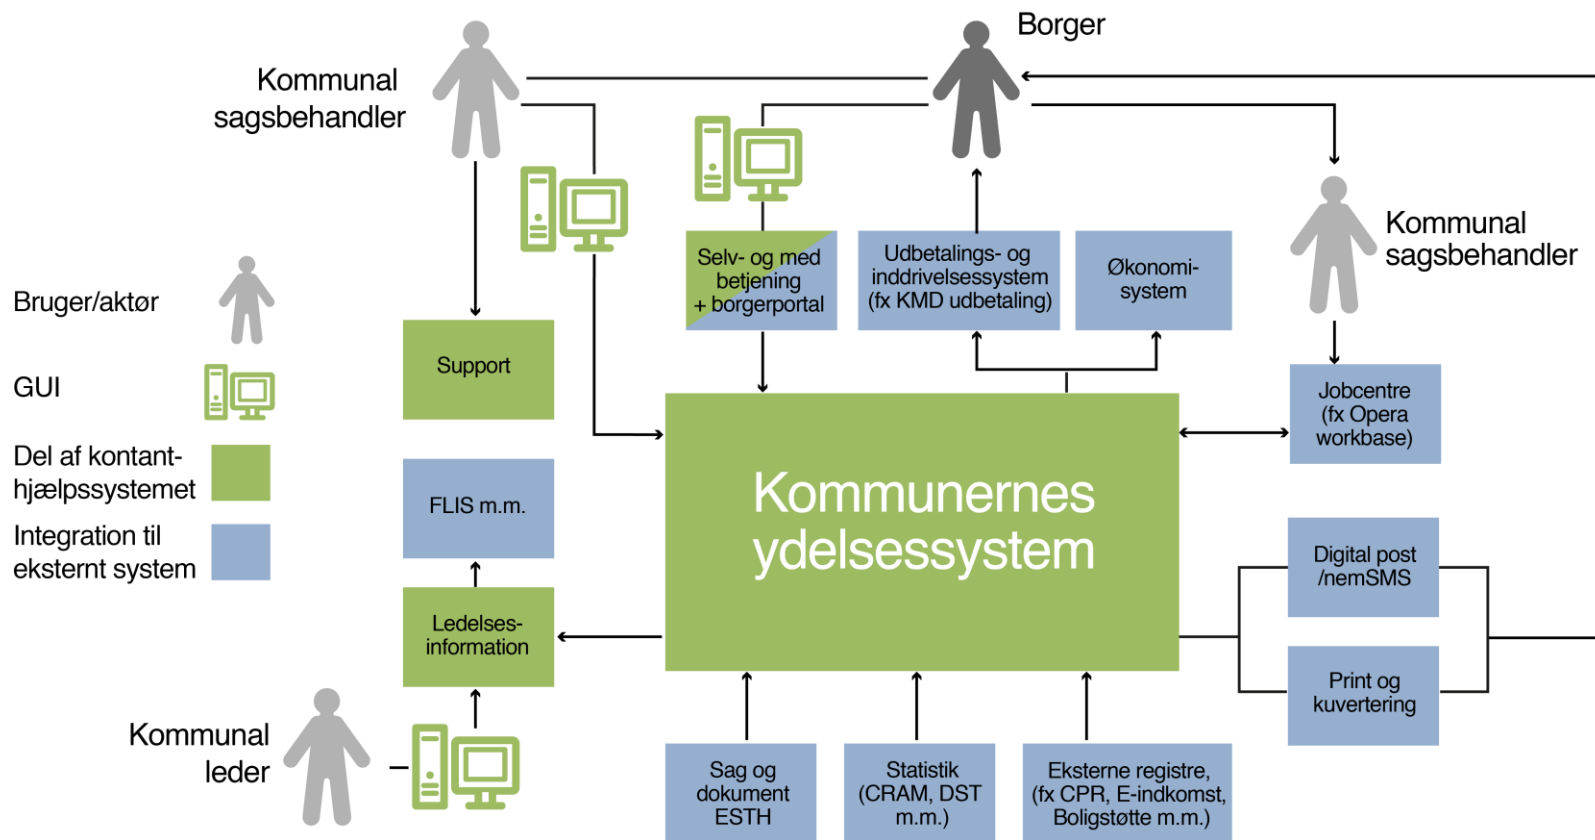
Kommunal sagsbehandler

Borger

Kommunal sagsbehandler

Bruger/aktør

GUI

Del af kontanthjælpssystemet

Integration til eksternt system

Selv- og med betjening + borgerportal

Udbetalings- og inddrivelsessystem (fx KMD udbetaling)

Økonomisystem

Support

Jobcentre (fx Opera workbase)

FLIS m.m.

Kommunernes ydelsessystem

Digital post /nemSMS

Ledelsesinformation

Print og kuvertering

Kommunal leder

Sag og dokument ESTH

Statistik (CRAM, DST m.m.)

Eksterne registre, (fx CPR, E-indkomst, Boligstøtte m.m.)